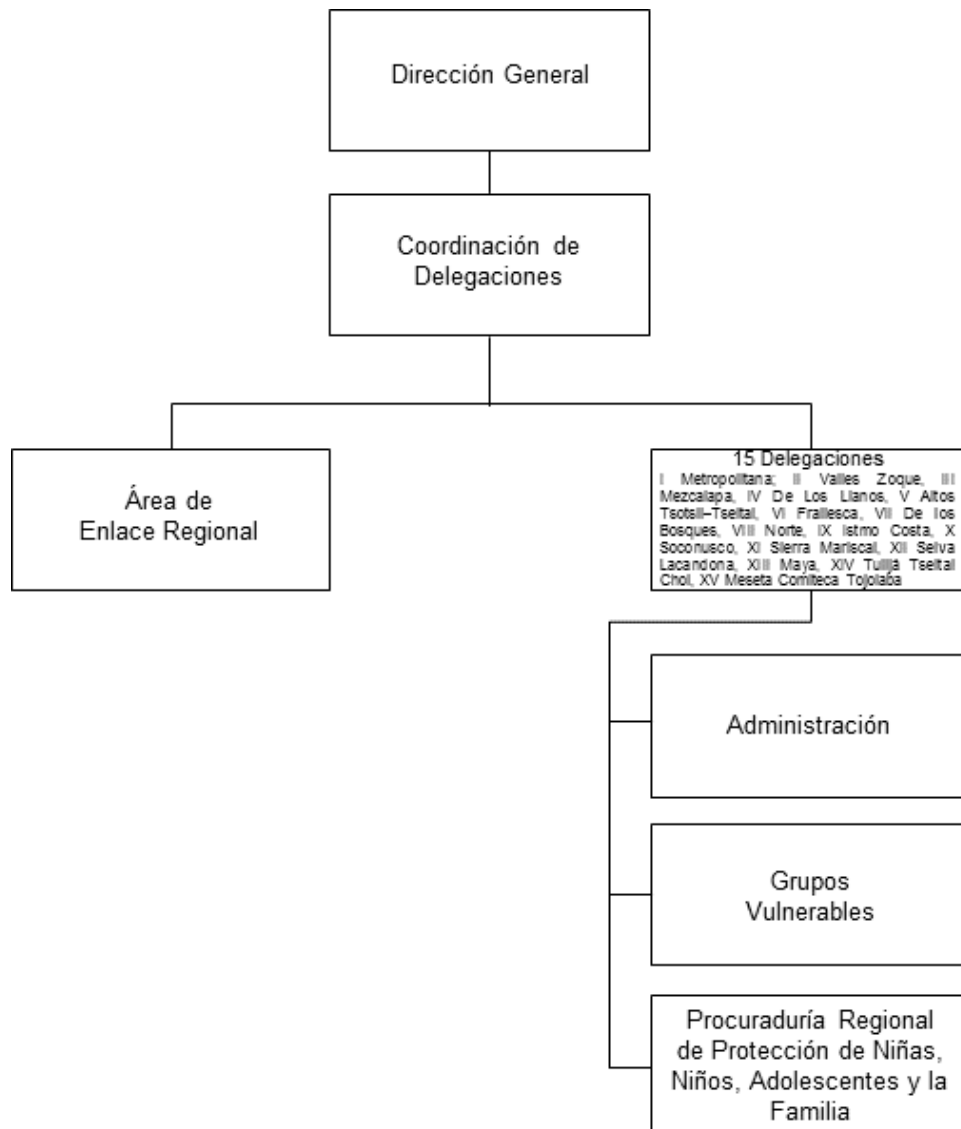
Dirección General

Coordinación de Delegaciones

Área de Enlace Regional

15 Delegaciones
I Metropolitana; II Valles Zoque, III Mezcalapa, IV De Los Llanos, V Altos Tsotsil–Tseltal, VI Frailesca, VII De los Bosques, VIII Norte, IX Istmo Costa, X Soconusco, XI Sierra Mariscal, XII Selva Lacandona, XIII Maya, XIV Tulijá Tseltal Chol, XV Meseta Comiteca Tojolaba

Administración

Grupos Vulnerables

Procuraduría Regional de Protección de Niñas, Niños, Adolescentes y la Familia